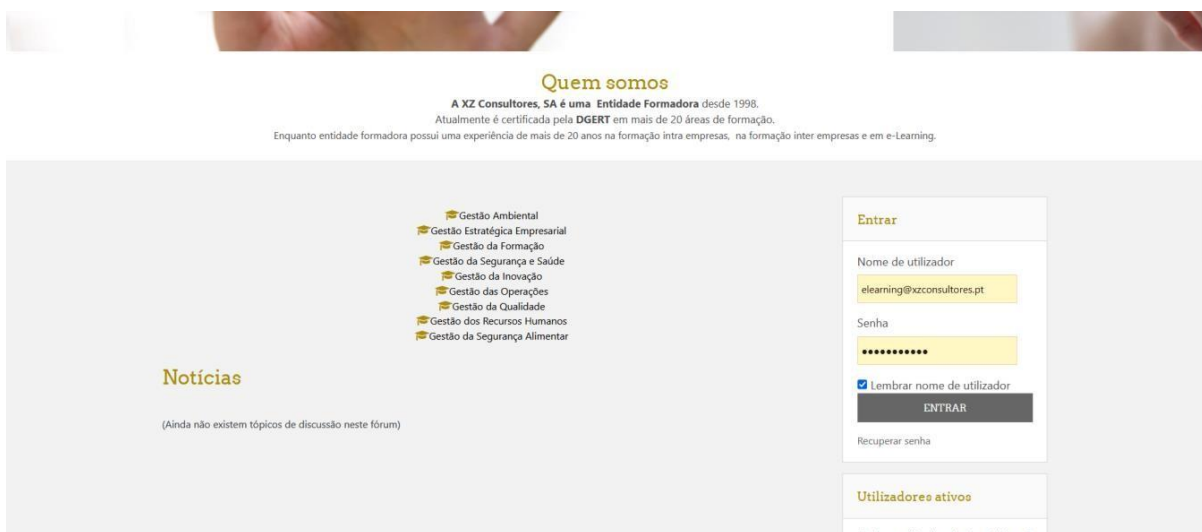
Quem somos

**A XZ Consultores, SA é uma Entidade Formadora** desde 1998.
Atualmente é certificada pela **DGERT** em mais de 20 áreas de formação.
Enquanto entidade formadora possui uma experiência de mais de 20 anos na formação intra empresas, na formação inter empresas e em e-Learning.

Gestão Ambiental
Gestão Estratégica Empresarial
Gestão da Formação
Gestão da Segurança e Saúde
Gestão da Inovação
Gestão das Operações
Gestão da Qualidade
Gestão dos Recursos Humanos
Gestão da Segurança Alimentar

Notícias

(Ainda não existem tópicos de discussão neste fórum)

Entrar

Nome de utilizador

elearning@xzconsultores.pt

Senha

•••••••••••

Lembrar nome de utilizador

ENTRAR

Recuperar senha

Utilizadores ativos

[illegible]